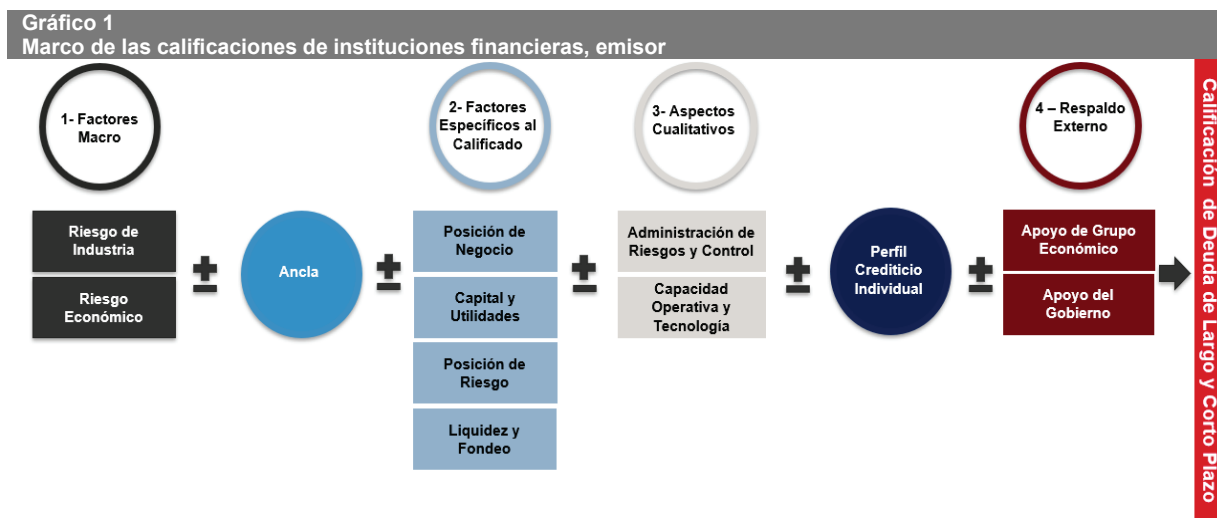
Gráfico 1
Marco de las calificaciones de instituciones financieras, emisor

1- Factores Macro

Riesgo de Industria

Riesgo Económico

±

Ancla

±

2- Factores Específicos al Calificado

Posición de Negocio

Capital y Utilidades

Posición de Riesgo

Liquidez y Fondeo

±

3- Aspectos Cualitativos

Administración de Riesgos y Control

Capacidad Operativa y Tecnología

±

Perfil Crediticio Individual

±

4 – Respaldo Externo

Apoyo de Grupo Económico

Apoyo del Gobierno

Calificación de Deuda de Largo y Corto Plazo